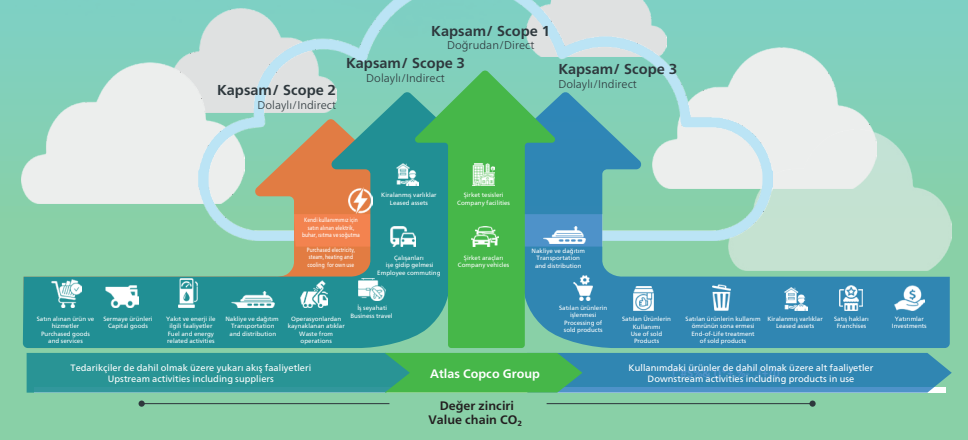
Kapsam/ Scope 1
Doğrudan/Direct

Kapsam/ Scope 3
Dolaylı/Indirect

Kapsam/ Scope 2
Dolaylı/Indirect

Kapsam/ Scope 3
Dolaylı/Indirect

Kendi kullanımımız için satın alınan elektrik, buhar, ısıtma ve soğutma

Purchased electricity, steam, heating and cooling for own use

Kiralanmış varlıklar
Leased assets

Çalışanları işe gidip gelmesi
Employee commuting

Şirket tesisleri
Company facilities

Şirket araçları
Company vehicles

Nakliye ve dağıtım
Transportation and distribution

Satın alınan ürün ve hizmetler
Purchased goods and services

Sermaye ürünleri
Capital goods

Yakıt ve enerji ile ilgili faaliyetler
Fuel and energy related activities

Nakliye ve dağıtım
Transportation and distribution

Operasyonlardan kaynaklanan atıklar
Waste from operations

İş seyahati
Business travel

Satılan ürünlerin işlenmesi
Processing of sold products

Satılan Ürünlerin Kullanımı
Use of sold Products

Satılan ürünlerin kullanım ömrünün sona ermesi
End-of-Life treatment of sold products

Kiralanmış varlıklar
Leased assets

Satış hakları
Franchises

Yatırımlar
Investments

Tedarikçiler de dahil olmak üzere yukarı akış faaliyetleri
Upstream activities including suppliers

Atlas Copco Group

Kullanımdaki ürünler de dahil olmak üzere alt faaliyetler
Downstream activities including products in use

Değer zinciri
Value chain $CO_2$